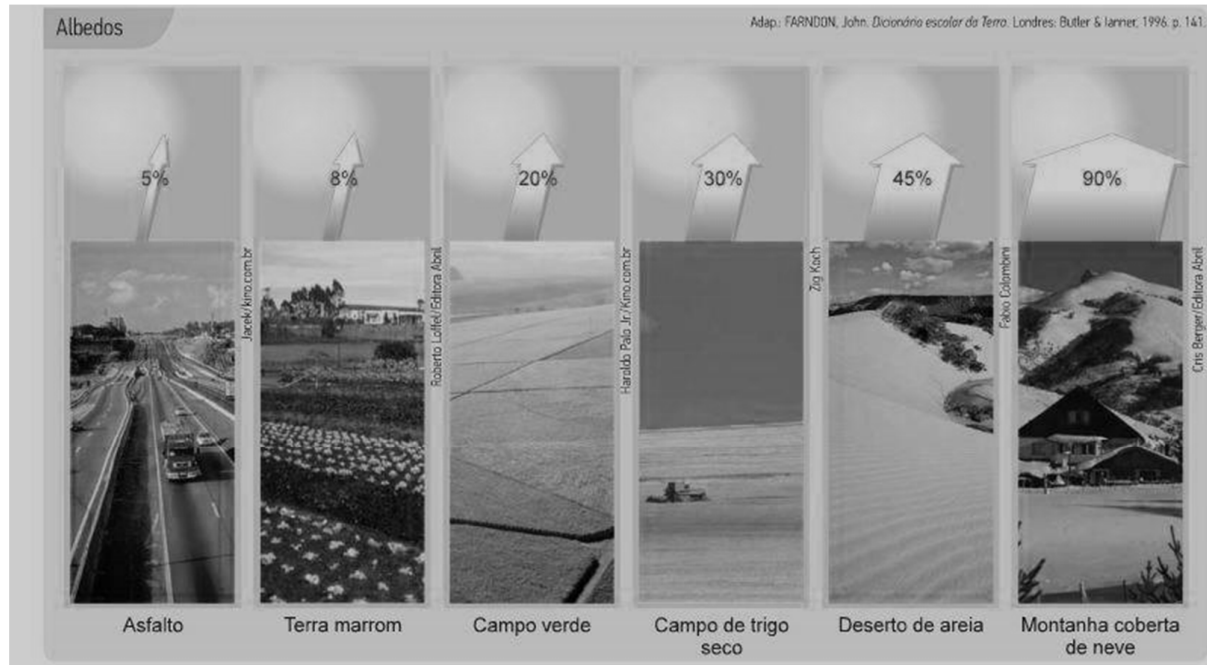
Albedos

Adap.: FARNDON, John. *Dicionário escolar da Terra*. Londres: Butler & Tanner, 1996. p. 141.

5%

8%

20%

30%

45%

90%

Jacek/kino.com.br

Roberto Loffel/Editora Abril

Haraldo Palo Jr./Kino.com.br

Zig Koch

Fabio Colombini

Cris Berger/Editora Abril

Asfalto

Terra marrom

Campo verde

Campo de trigo seco

Deserto de areia

Montanha coberta de neve